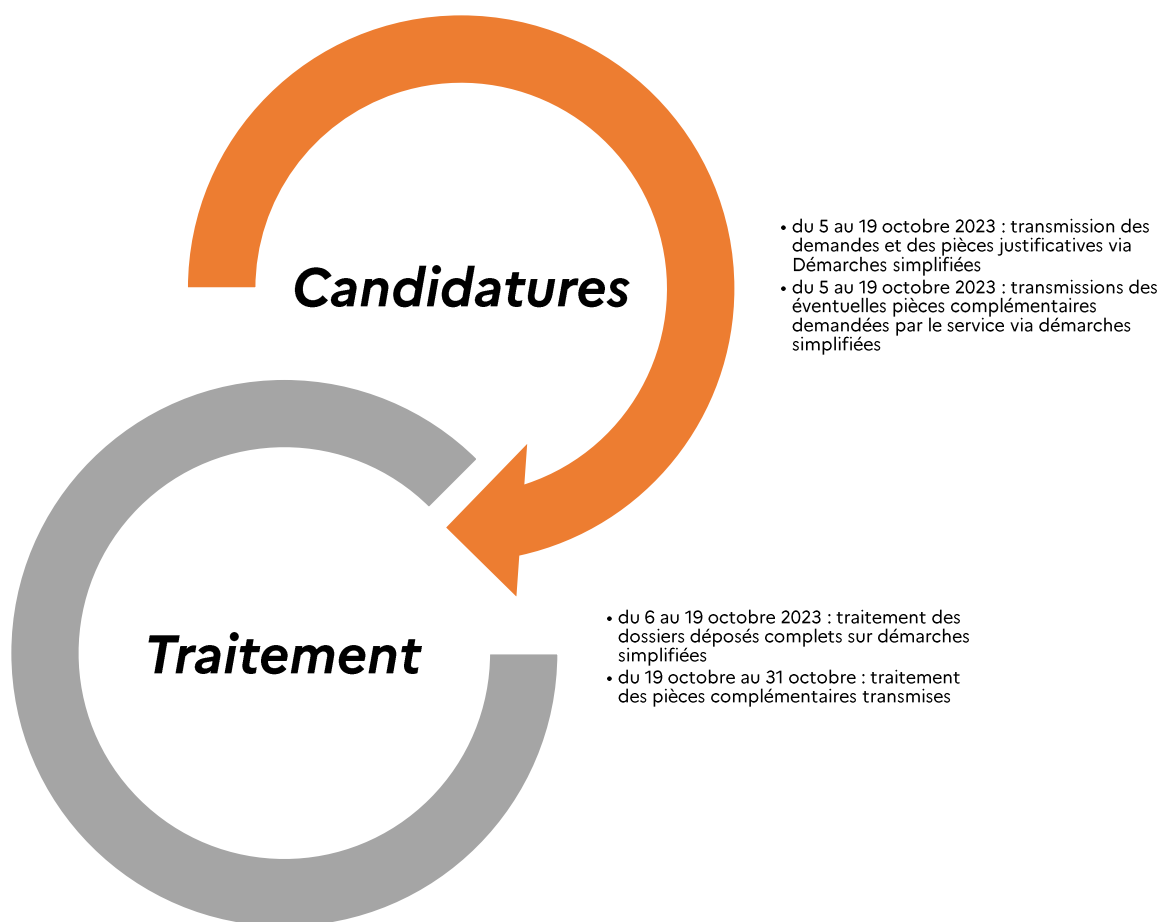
Candidatures

• du 5 au 19 octobre 2023 : transmission des demandes et des pièces justificatives via Démarches simplifiées
• du 5 au 19 octobre 2023 : transmissions des éventuelles pièces complémentaires demandées par le service via démarches simplifiées

Traitement

• du 6 au 19 octobre 2023 : traitement des dossiers déposés complets sur démarches simplifiées
• du 19 octobre au 31 octobre : traitement des pièces complémentaires transmises